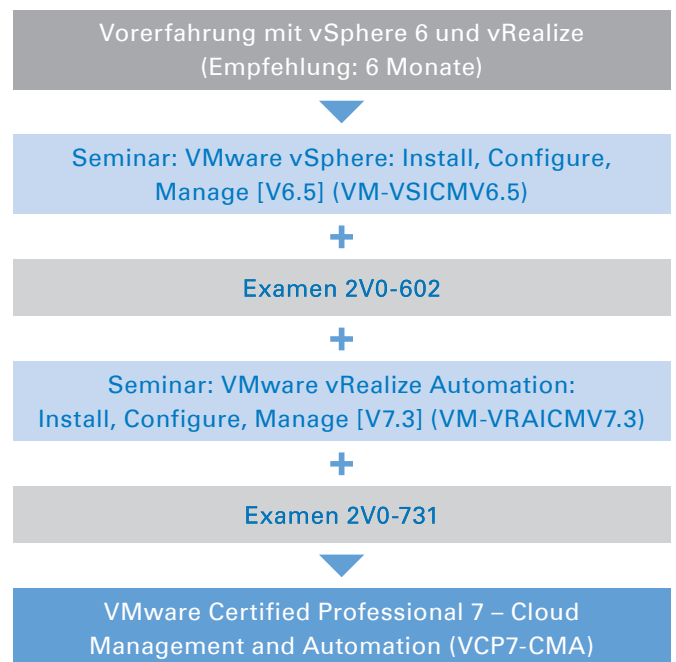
Vorerfahrung mit vSphere 6 und vRealize (Empfehlung: 6 Monate)

Seminar: VMware vSphere: Install, Configure, Manage [V6.5] (VM-VSICMV6.5)

+

Examen 2V0-602

+

Seminar: VMware vRealize Automation: Install, Configure, Manage [V7.3] (VM-VRAICMV7.3)

+

Examen 2V0-731

VMware Certified Professional 7 – Cloud Management and Automation (VCP7-CMA)